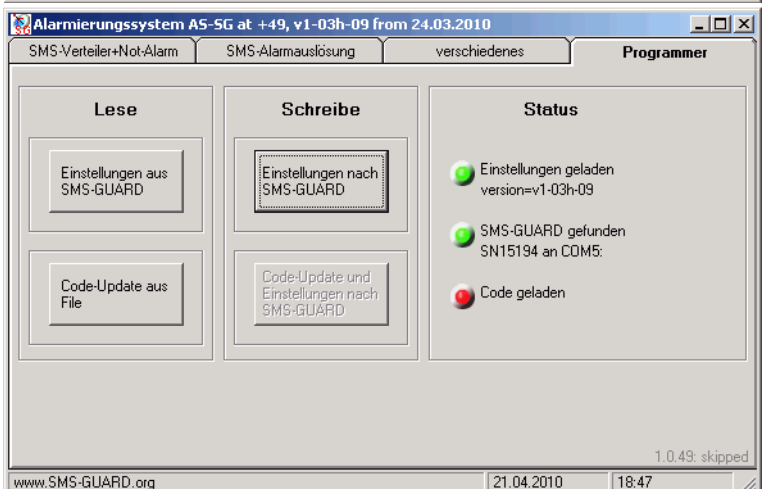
Alarmierungssystem AS-SG at +49, v1-03h-09 from 24.03.2010

SMS-Verteiler+Not-Alarm | SMS-Alarmauslösung | verschiedenes | Programmer

Lese

Einstellungen aus SMS-GUARD

Code-Update aus File

Schreibe

Einstellungen nach SMS-GUARD

Code-Update und Einstellungen nach SMS-GUARD

Status

Einstellungen geladen version=v1-03h-09

SMS-GUARD gefunden SN15194 an COM5:

Code geladen

1.0.49: skipped

www.SMS-GUARD.org | 21.04.2010 | 18:47